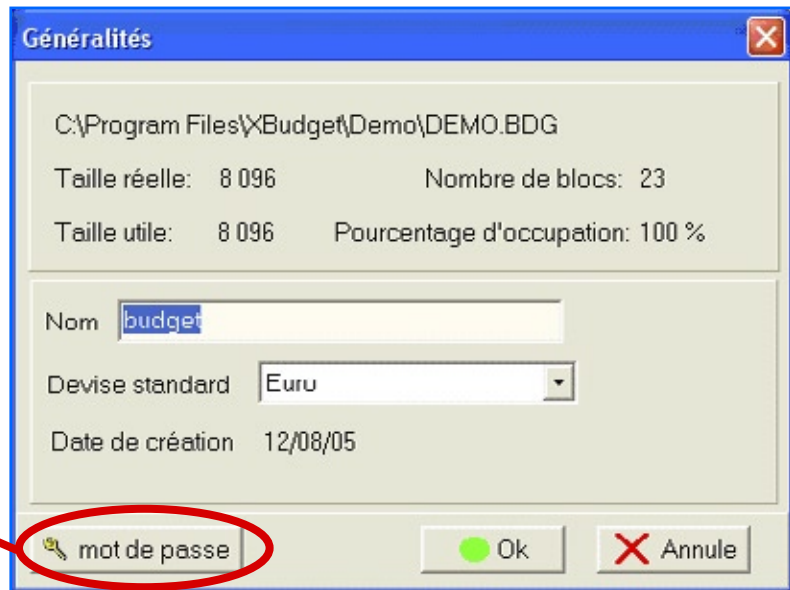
Généralités

C:\Program Files\XBudget\Demo\DEMO.BDG

Taille réelle: 8 096

Nombre de blocs: 23

Taille utile: 8 096

Pourcentage d'occupation: 100 %

Nom budget

Devise standard Euro

Date de création 12/08/05

mot de passe

Ok

Annule